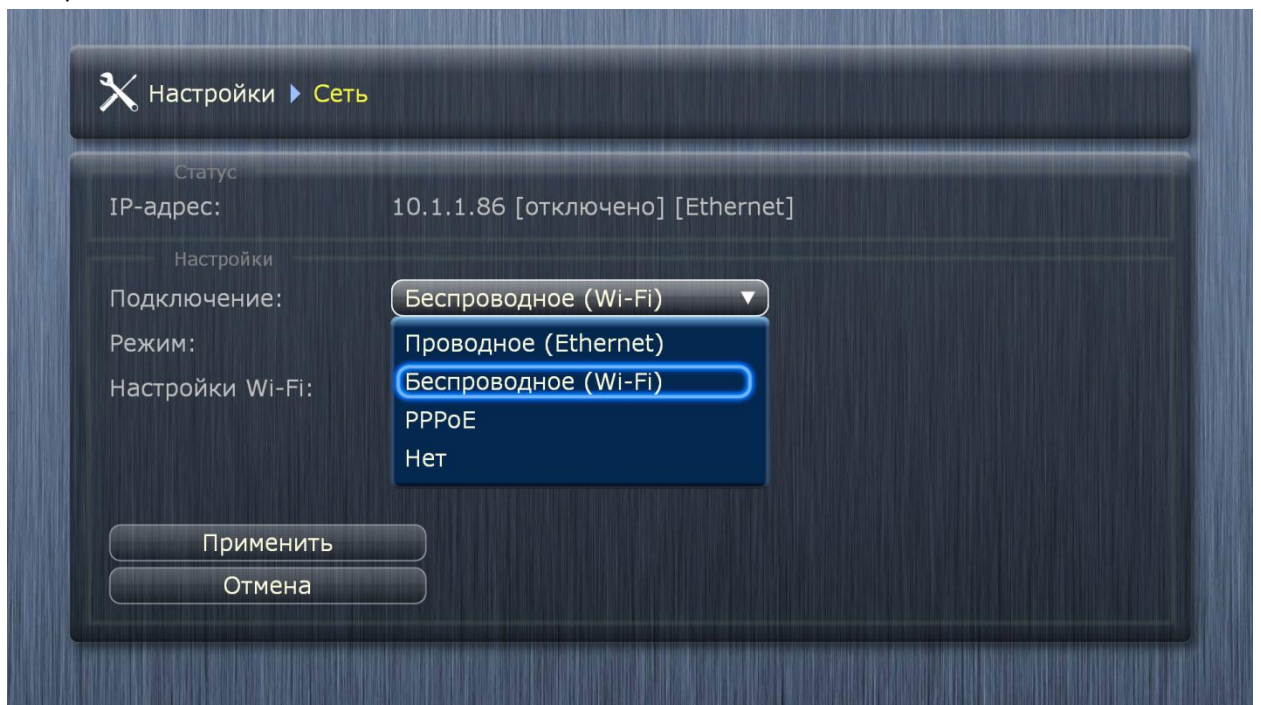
Настройки ▸ Сеть

Статус
IP-адрес: 10.1.1.86 [отключено] [Ethernet]

Настройки
Подключение: Беспроводное (Wi-Fi) ▼
Режим:
Настройки Wi-Fi:

Проводное (Ethernet)
Беспроводное (Wi-Fi)
PPPoE
Нет

Применить
Отмена